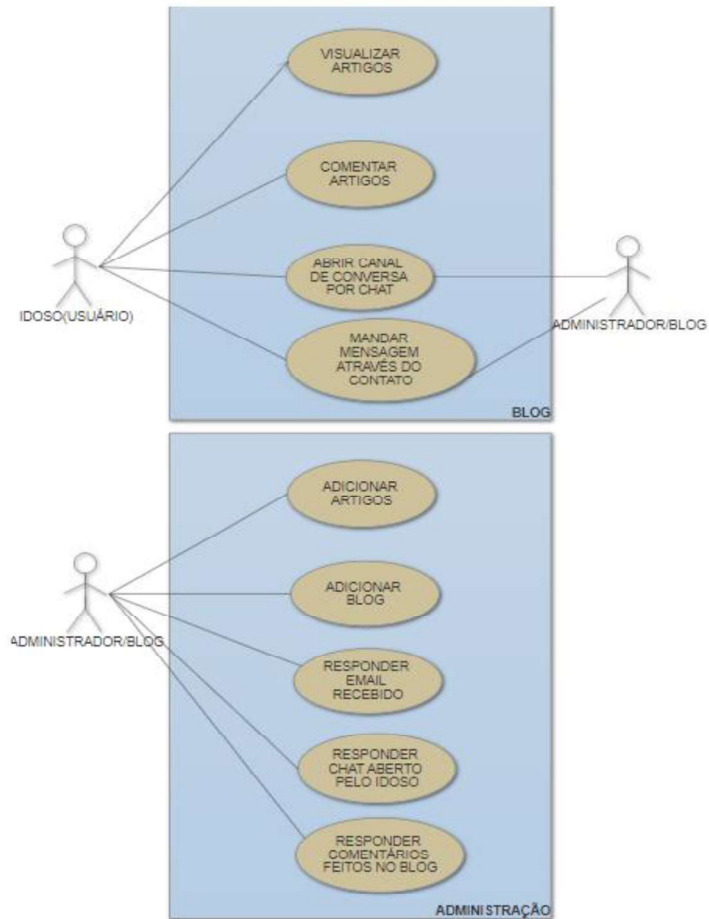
VISUALIZAR ARTIGOS

COMENTAR ARTIGOS

IDOSO(USUÁRIO)

ABRIR CANAL DE CONVERSA POR CHAT

ADMINISTRADOR/BLOG

MANDAR MENSAGEM ATRAVÉS DO CONTATO

BLOG

ADICIONAR ARTIGOS

ADICIONAR BLOG

ADMINISTRADOR/BLOG

RESPONDER EMAIL RECEBIDO

RESPONDER CHAT ABERTO PELO IDOSO

RESPONDER COMENTÁRIOS FEITOS NO BLOG

ADMINISTRAÇÃO